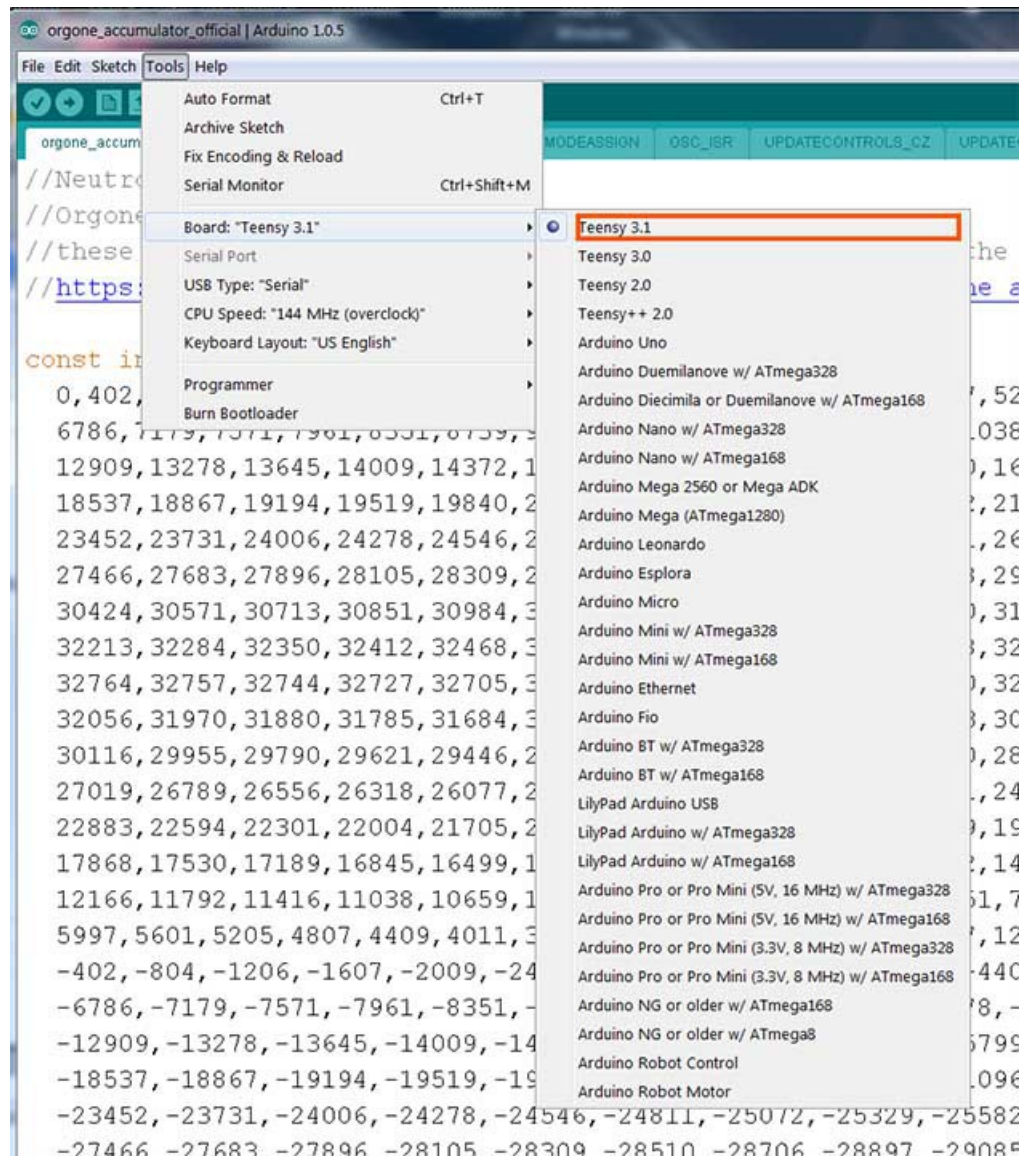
orgone_accumulator_official | Arduino 1.0.5

File Edit Sketch Tools Help

orgone_accum | MODEASSION | OSC_ISR | UPDATECONTROLS_CZ | UPDATE

Auto Format Ctrl+T
Archive Sketch
Fix Encoding & Reload
Serial Monitor Ctrl+Shift+M
Board: "Teensy 3.1"
Serial Port
USB Type: "Serial"
CPU Speed: "144 MHz (overclock)"
Keyboard Layout: "US English"
Programmer
Burn Bootloader

Teensy 3.1
Teensy 3.0
Teensy 2.0
Teensy++ 2.0
Arduino Uno
Arduino Duemilanove w/ ATmega328
Arduino Diecimila or Duemilanove w/ ATmega168
Arduino Nano w/ ATmega328
Arduino Nano w/ ATmega168
Arduino Mega 2560 or Mega ADK
Arduino Mega (ATmega1280)
Arduino Leonardo
Arduino Esplora
Arduino Micro
Arduino Mini w/ ATmega328
Arduino Mini w/ ATmega168
Arduino Ethernet
Arduino Fio
Arduino BT w/ ATmega328
Arduino BT w/ ATmega168
LilyPad Arduino USB
LilyPad Arduino w/ ATmega328
LilyPad Arduino w/ ATmega168
Arduino Pro or Pro Mini (5V, 16 MHz) w/ ATmega328
Arduino Pro or Pro Mini (5V, 16 MHz) w/ ATmega168
Arduino Pro or Pro Mini (3.3V, 8 MHz) w/ ATmega328
Arduino Pro or Pro Mini (3.3V, 8 MHz) w/ ATmega168
Arduino NG or older w/ ATmega168
Arduino NG or older w/ ATmega8
Arduino Robot Control
Arduino Robot Motor

//Neutr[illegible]
//Orgone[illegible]
//these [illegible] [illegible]he
//https:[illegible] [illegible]e a

const i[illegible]
0,402,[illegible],52
6786,7179,7571,7961,8351,8739,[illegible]038
12909,13278,13645,14009,14372,1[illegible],16
18537,18867,19194,19519,19840,2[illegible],21
23452,23731,24006,24278,24546,2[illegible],26
27466,27683,27896,28105,28309,2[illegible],29
30424,30571,30713,30851,30984,3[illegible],31
32213,32284,32350,32412,32468,3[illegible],32
32764,32757,32744,32727,32705,3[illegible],32
32056,31970,31880,31785,31684,3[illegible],30
30116,29955,29790,29621,29446,2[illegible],28
27019,26789,26556,26318,26077,2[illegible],24
22883,22594,22301,22004,21705,2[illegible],19
17868,17530,17189,16845,16499,1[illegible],14
12166,11792,11416,11038,10659,1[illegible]1,7
5997,5601,5205,4807,4409,4011,3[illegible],12
-402,-804,-1206,-1607,-2009,-24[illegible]440
-6786,-7179,-7571,-7961,-8351,-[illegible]8,-
-12909,-13278,-13645,-14009,-14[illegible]799
-18537,-18867,-19194,-19519,-19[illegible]096
-23452,-23731,-24006,-24278,-24546,-24811,-25072,-25329,-25582
-27466,-27683,-27896,-28105,-28309,-28510,-28706,-28897,-29085